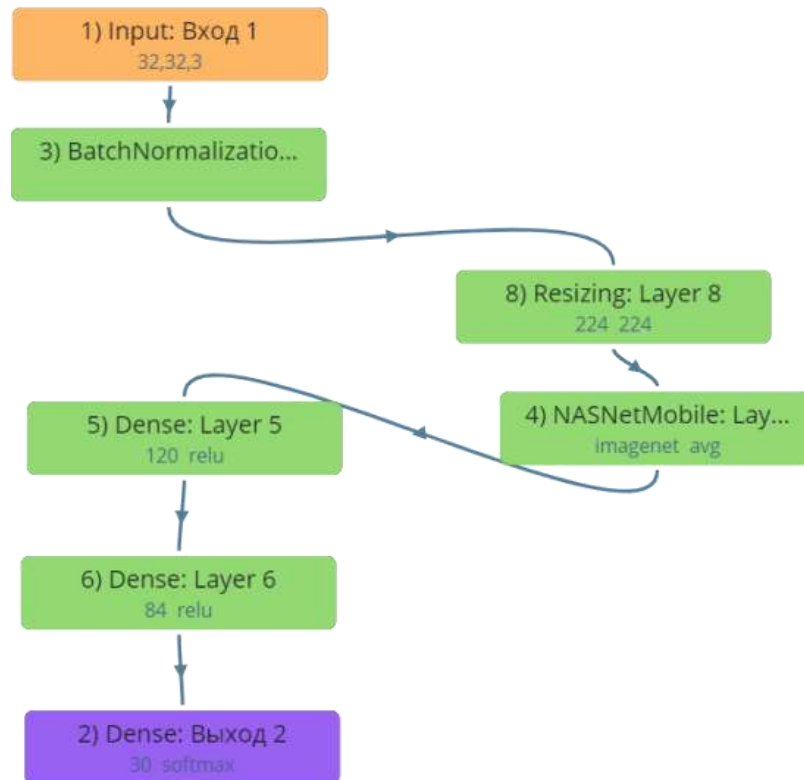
1) Input: Вход 1
32,32,3

3) BatchNormalizatio...

8) Resizing: Layer 8
224 224

4) NASNetMobile: Lay...
imagenet avg

5) Dense: Layer 5
120 relu

6) Dense: Layer 6
84 relu

2) Dense: Выход 2
30 softmax